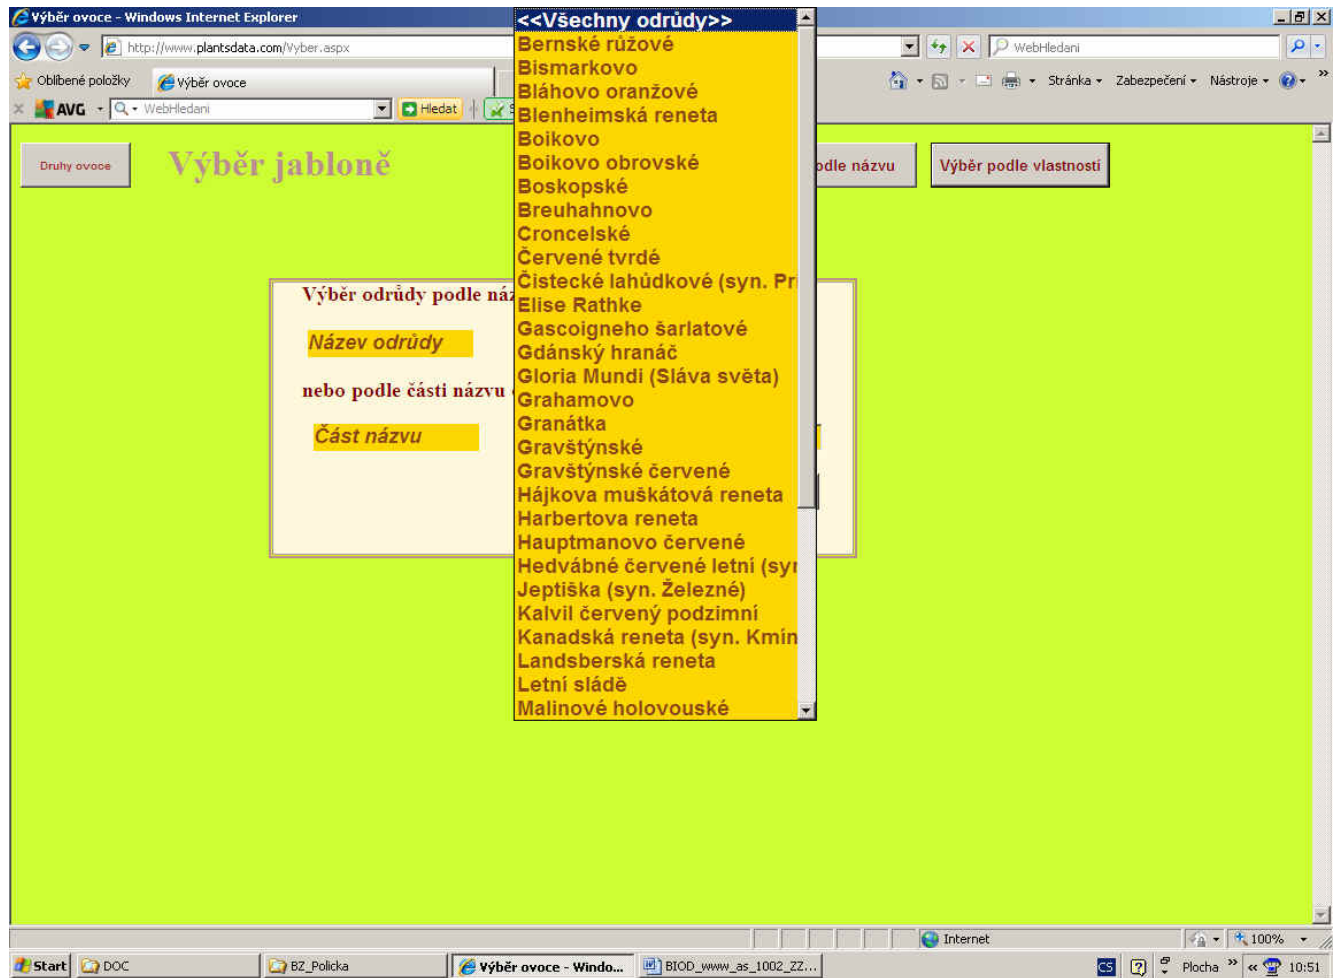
Výběr ovoce - Windows Internet Explorer

http://www.plantsdata.com/Vyber.aspx

WebHledani

Oblíbené položky

Výběr ovoce

Stránka ▾ Zabezpečení ▾ Nástroje ▾

AVG ▾ WebHledani Hledat

Druhy ovoce

Výběr jabloně

podle názvu

Výběr podle vlastností

Výběr odrůdy podle náz

Název odrůdy

nebo podle části názvu

Část názvu

<<Všechny odrůdy>>
Bernské růžové
Bismarkovo
Bláhovo oranžové
Blenheimská reneta
Boikovo
Boikovo obrovské
Boskopské
Breuhahnovo
Croncelské
Červené tvrdé
Čistecké lahůdkové (syn. Pr
Elise Rathke
Gascoigneho šarlatové
Gdánský hranáč
Gloria Mundi (Sláva světa)
Grahamovo
Granátka
Gravštýnské
Gravštýnské červené
Hájkova muškátová reneta
Harbertova reneta
Hauptmanovo červené
Hedvábné červené letní (sy
Jeptiška (syn. Železné)
Kalvil červený podzimní
Kanadská reneta (syn. Kmín
Landsberská reneta
Letní sládě
Malinové holovouské

Internet

100%

Start

DOC

BZ_Policka

Výběr ovoce - Windo...

BIOD_www_as_1002_ZZ...

CS

Plocha

10:51